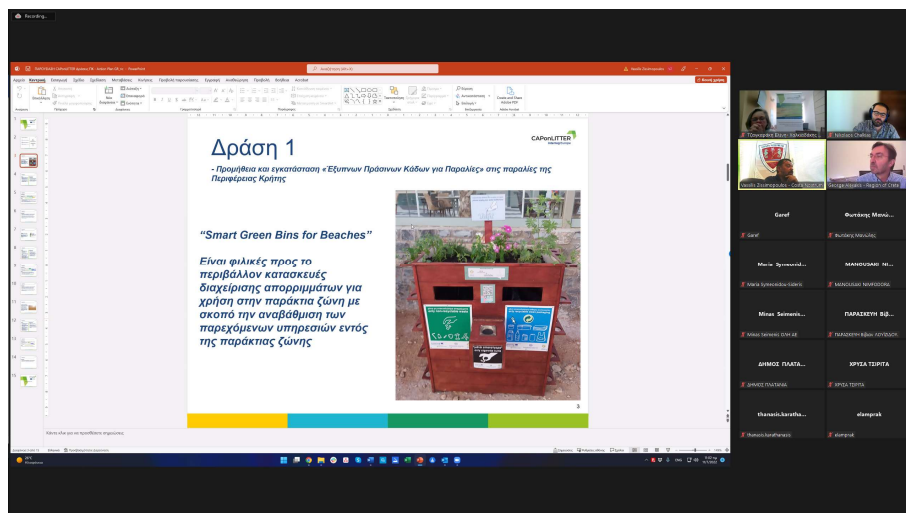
Recording...

Δράση 1

- Προμήθεια και εγκατάσταση «Έξυπνων Πράσινων Κάδων για Παραλίες» στις παραλίες της Περιφέρειας Κρήτης

CAPonLITTER

"Smart Green Bins for Beaches"

Είναι φιλικές προς το περιβάλλον κατασκευές διαχείρισης απορριμμάτων για χρήση στην παράκτια ζώνη με σκοπό την αναβάθμιση των παρεχόμενων υπηρεσιών εντός της παράκτιας ζώνης

3

Κάντε κλικ για να προσθέσετε σημειώσεις

Garef

Φωτάκης Μανώ...

Maria Symeonidou...

MANOUSAKI MARGIORA

Minas Seimenis...

ΠΑΡΑΣΚΕΥΗ ΒΡ...

ΔΗΜΟΣ ΠΛΑΤΑ...

ΧΡΥΣΑ ΤΣΙΡΙΤΑ

thanasis.karatha...

elamprak

Vasilis Zoulinopoulos - Costa Nostrum

George Alexakis - Region of Crete

Nikolaos Chalkias